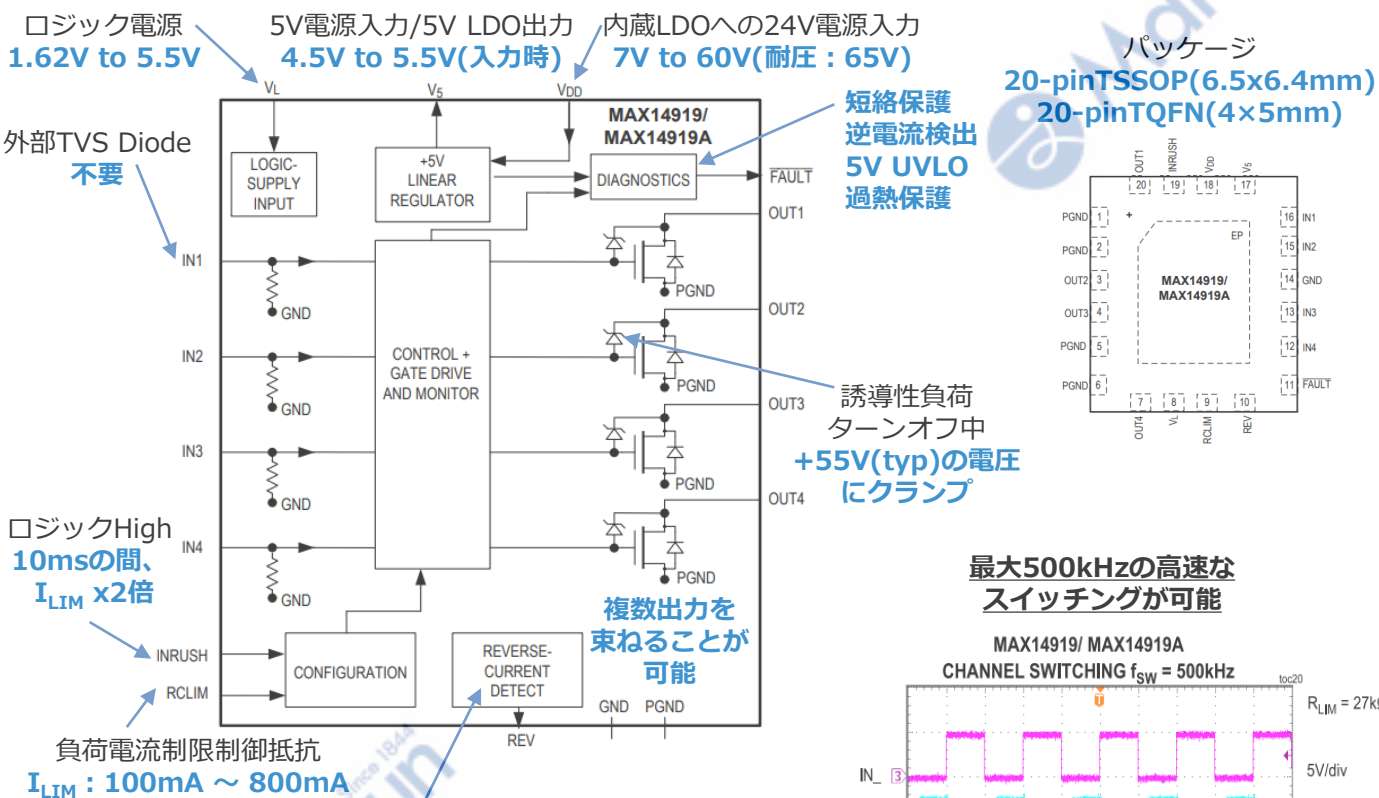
ロジック電源
1.62V to 5.5V

5V電源入力/5V LDO出力
4.5V to 5.5V(入力時)

内蔵LDOへの24V電源入力
7V to 60V(耐圧：65V)

パッケージ
20-pinTSSOP(6.5x6.4mm)
20-pinTQFN(4×5mm)

外部TVS Diode
不要

$V_L$ $V_5$ $V_{DD}$

MAX14919/
MAX14919A

LOGIC-SUPPLY INPUT

+5V LINEAR REGULATOR

DIAGNOSTICS

$\overline{FAULT}$

短絡保護
逆電流検出
5V UVLO
過熱保護

OUT1
OUT2
OUT3
OUT4

IN1
IN2
IN3
IN4

GND
GND
GND
GND

CONTROL + GATE DRIVE AND MONITOR

PGND
PGND
PGND
PGND

誘導性負荷
ターンオフ中
+55V(typ)の電圧
にクランプ

ロジックHigh
10msの間、
$I_{LIM}$ x2倍

INRUSH
RCLIM

CONFIGURATION

REVERSE-CURRENT DETECT

REV

GND PGND

複数出力を
束ねることが
可能

負荷電流制限制御抵抗
$I_{LIM}$：100mA ～ 800mA

OUT1 INRUSH $V_{DD}$ $V_5$
20 19 18 17
PGND 1
PGND 2
OUT2 3
OUT3 4
PGND 5
PGND 6
EP
MAX14919/
MAX14919A
16 IN1
15 IN2
14 GND
13 IN3
12 IN4
11 $\overline{FAULT}$
7 8 9 10
OUT4 $V_L$ RCLIM REV

最大500kHzの高速な
スイッチングが可能

MAX14919/ MAX14919A
CHANNEL SWITCHING $f_{SW}$ = 500kHz
toc20
$R_{LIM}$ = 27k
IN_ 3
5V/div